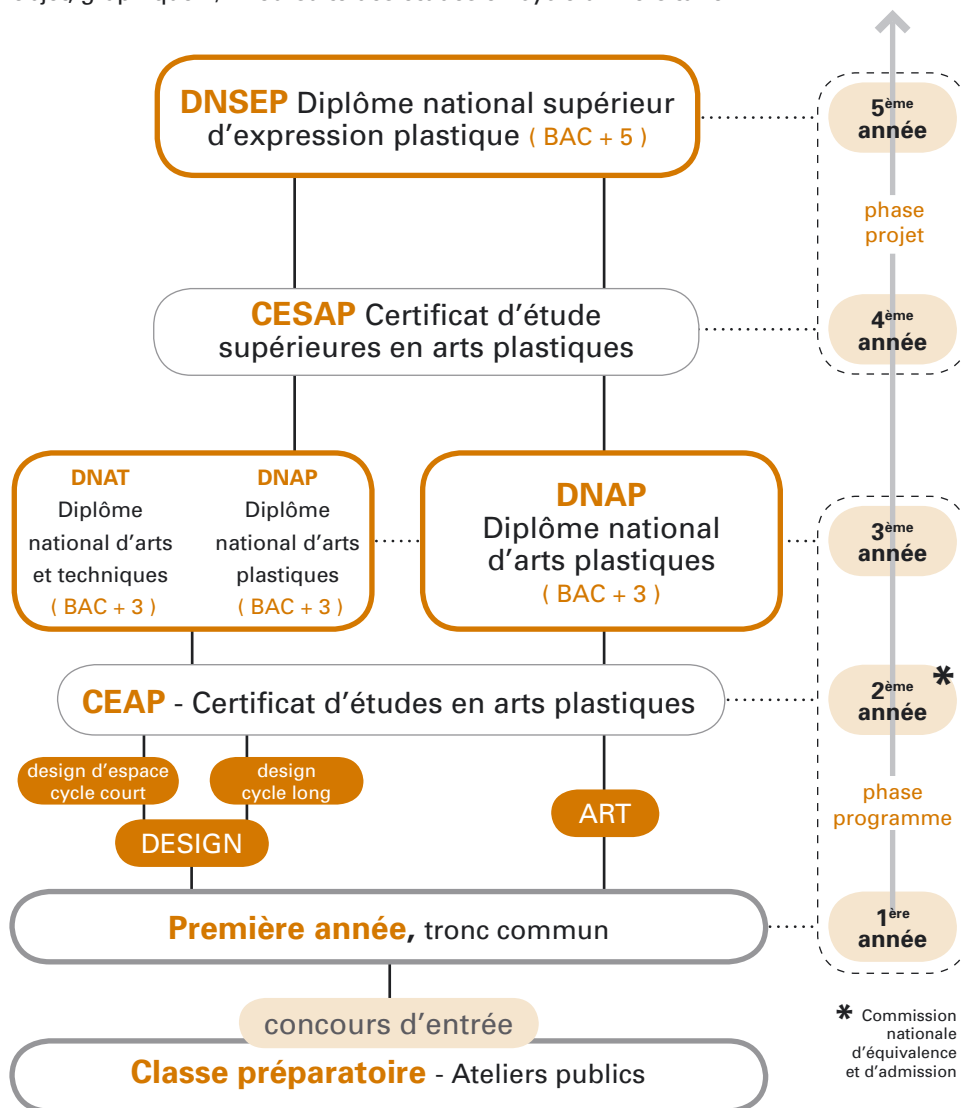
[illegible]

**DNSEP** Diplôme national supérieur d'expression plastique ( BAC + 5 )

**CESAP** Certificat d'étude supérieures en arts plastiques

**DNAT** Diplôme national d'arts et techniques ( BAC + 3 )

**DNAP** Diplôme national d'arts plastiques ( BAC + 3 )

**DNAP** Diplôme national d'arts plastiques ( BAC + 3 )

**CEAP** - Certificat d'études en arts plastiques

design d'espace cycle court

design cycle long

DESIGN

ART

**Première année,** tronc commun

concours d'entrée

**Classe préparatoire** - Ateliers publics

$5^{ème}$ année

phase projet

$4^{ème}$ année

$3^{ème}$ année

$2^{ème}$ année *

phase programme

$1^{ère}$ année

* Commission nationale d'équivalence et d'admission